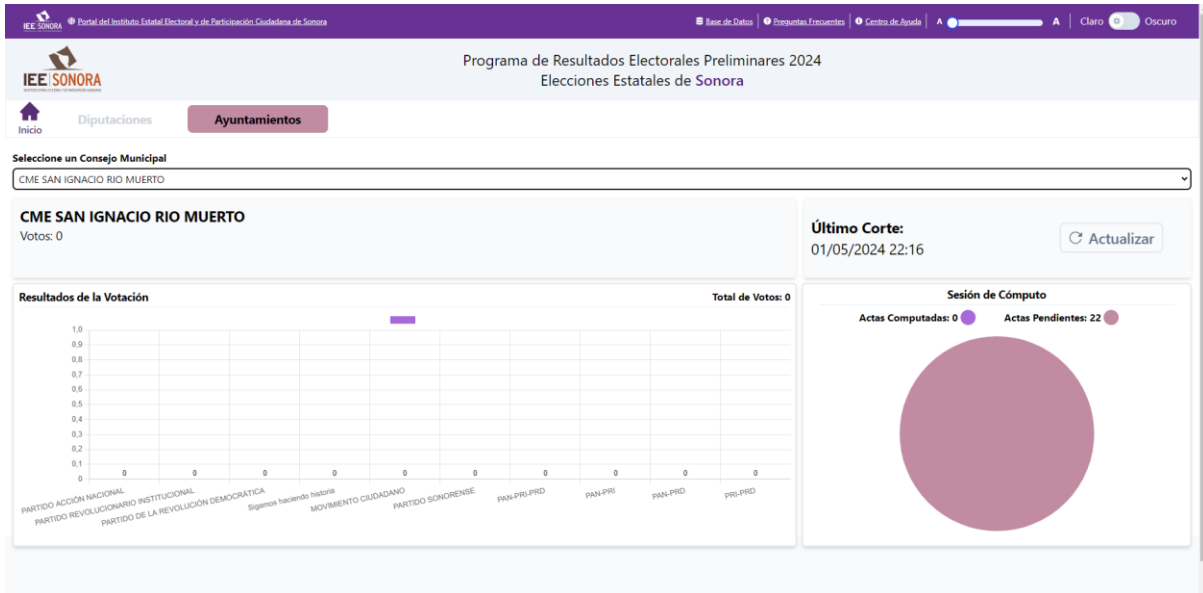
IEE SONORA Portal del Instituto Estatal Electoral y de Participación Ciudadana de Sonora

Base de Datos | Preguntas Frecuentes | Centro de Ayuda | A A | Claro Oscuro

IEE SONORA

Programa de Resultados Electorales Preliminares 2024
Elecciones Estatales de Sonora

Inicio
Diputaciones
Ayuntamientos

Seleccione un Consejo Municipal
CME SAN IGNACIO RIO MUERTO

CME SAN IGNACIO RIO MUERTO
Votos: 0

Último Corte:
01/05/2024 22:16

Actualizar

Resultados de la Votación
Total de Votos: 0

1,0
0,9
0,8
0,7
0,6
0,5
0,4
0,3
0,2
0,1
0

0 0 0 0 0 0 0 0 0 0

PARTIDO ACCIÓN NACIONAL
PARTIDO REVOLUCIONARIO INSTITUCIONAL
PARTIDO DE LA REVOLUCIÓN DEMOCRÁTICA
Sigamos haciendo historia
MOVIMIENTO CIUDADANO
PARTIDO SONORENSE
PAN-PRI-PRD
PAN-PRI
PAN-PRD
PRI-PRD

Sesión de Cómputo
Actas Computadas: 0
Actas Pendientes: 22